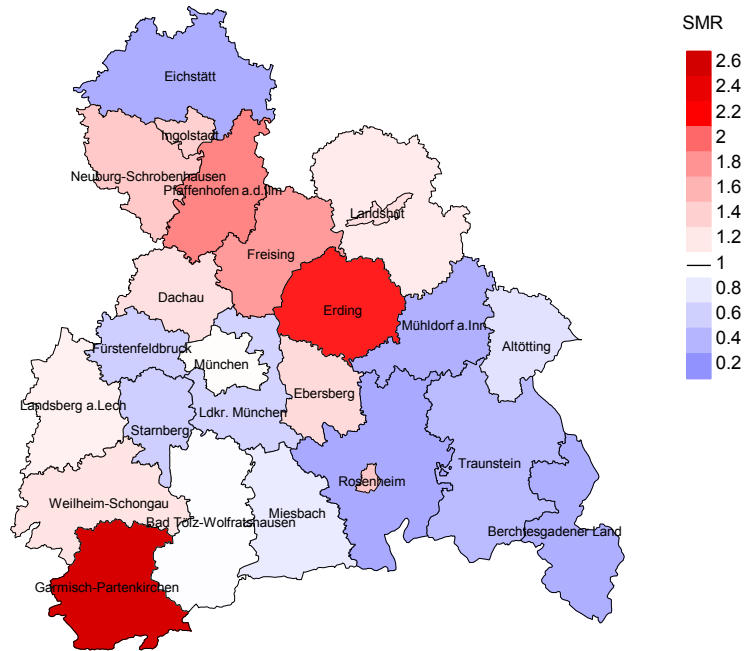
SMR
2.6
2.4
2.2
2
1.8
1.6
1.4
1.2
1
0.8
0.6
0.4
0.2

Eichstätt
Ingolstadt
Neuburg-Schrobenhausen
Pfaffenhofen a.d.Ilm
Landshut
Freising
Dachau
Erding
Mühldorf a.Inn
Altötting
Fürstenfeldbruck
München
Landsberg a.Lech
Ebersberg
Ldkr. München
Starnberg
Rosenheim
Traunstein
Weilheim-Schongau
Bad Tölz-Wolfratshausen
Miesbach
Berchtesgadener Land
Garmisch-Partenkirchen